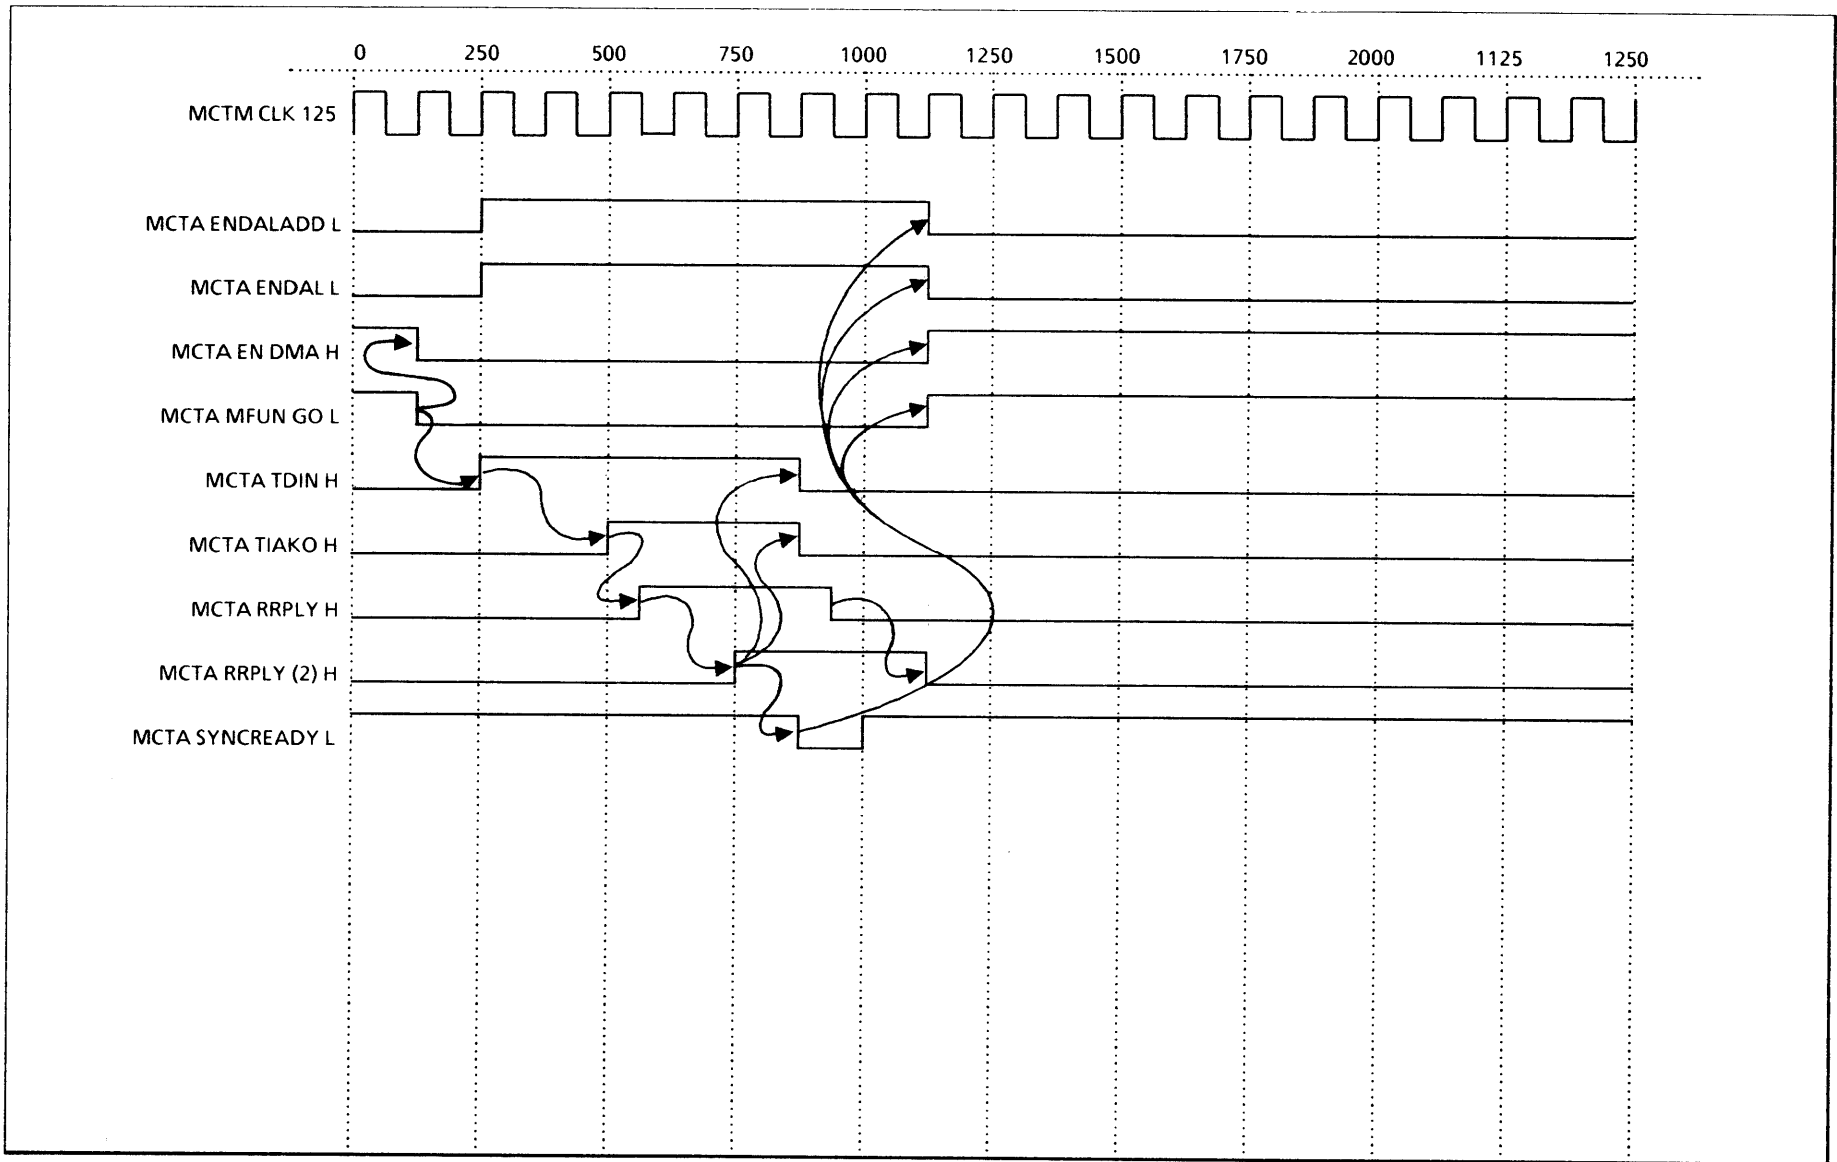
0 250 500 750 1000 1250 1500 1750 2000 1125 1250

MCTM CLK 125

MCTA ENDALADD L

MCTA ENDAL L

MCTA EN DMA H

MCTA MFUN GO L

MCTA TDIN H

MCTA TIAKO H

MCTA RRPLY H

MCTA RRPLY (2) H

MCTA SYNCREADY L